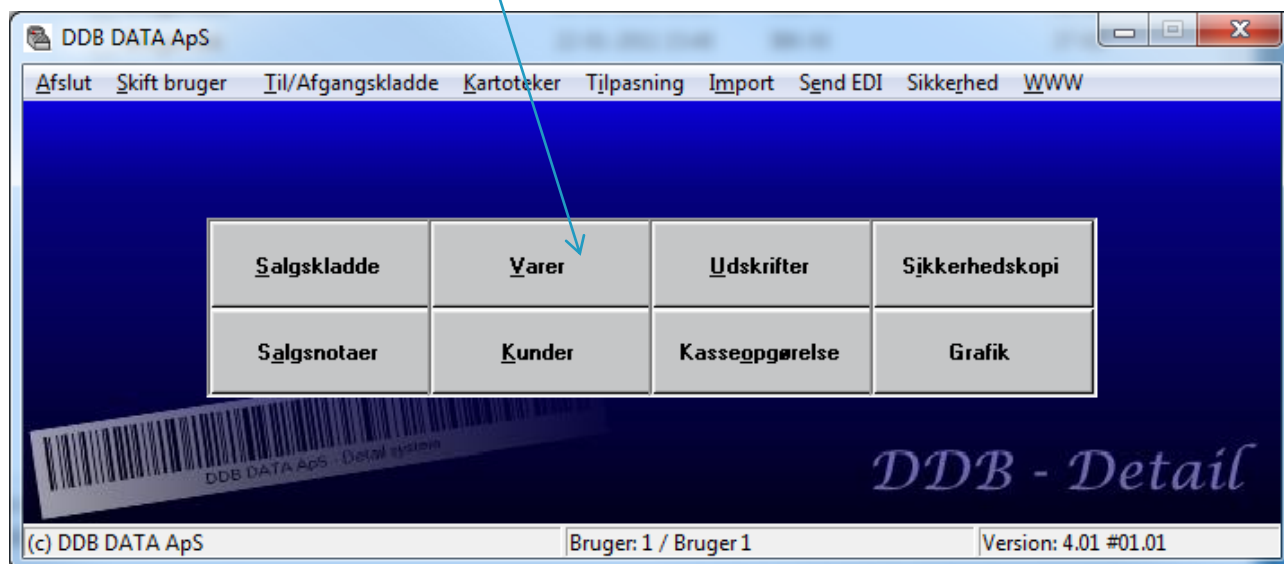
DDB DATA ApS

Afslut Skift bruger Til/Afgangskladde Kartoteker Tilpasning Import Send EDI Sikkerhed WWW

| Salgskladde | Varer | Udskrifter | Sikkerhedskopi |
|---|---|---|---|
| Salgsnotaer | Kunder | Kasseopgørelse | Grafik |

DDB DATA ApS - Detail system

DDB - Detail

(c) DDB DATA ApS
Bruger: 1 / Bruger 1
Version: 4.01 #01.01